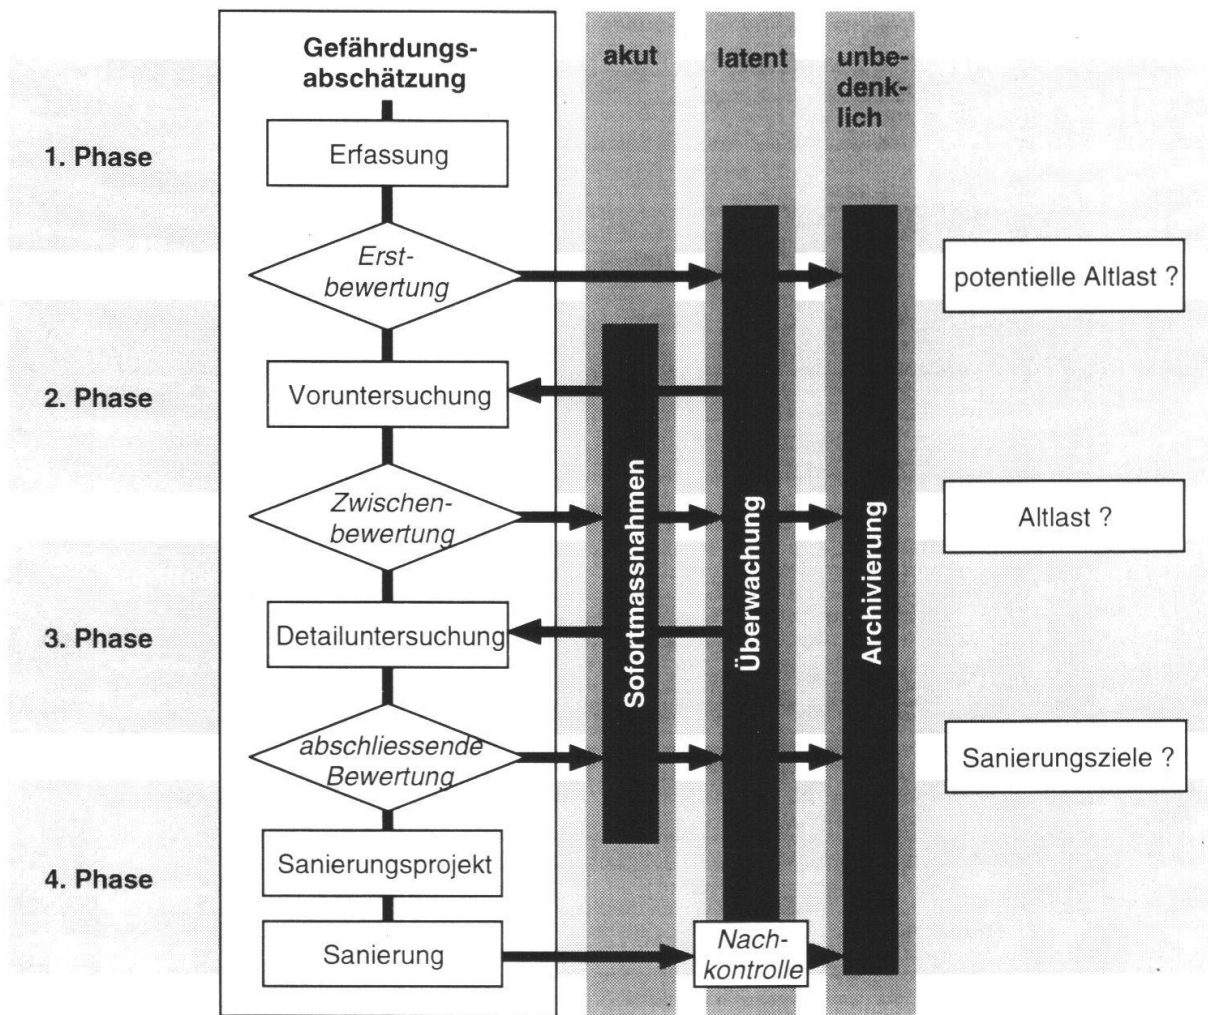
Gefährdungsabschätzung

akut

latent

unbedenklich

1. Phase

Erfassung

Erstbewertung

potentielle Altlast ?

2. Phase

Voruntersuchung

Zwischenbewertung

Sofortmassnahmen

Überwachung

Archivierung

Altlast ?

3. Phase

Detailuntersuchung

abschliessende Bewertung

Sanierungsziele ?

4. Phase

Sanierungsprojekt

Sanierung

Nachkontrolle